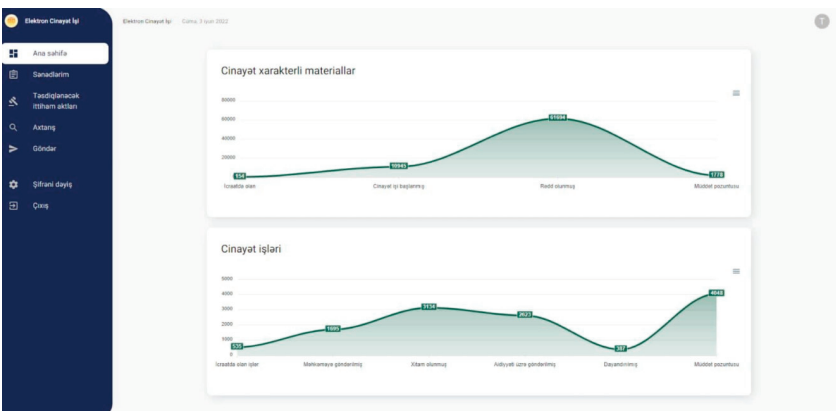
Elektron Cinayət İşi

Ana səhifə
Sənədlərim
Təsdiqlənəcək ittiham aktları
Axtarış
Göndər
Şifrəni dəyiş
Çıxış

Elektron Cinayət İşi · Cümə, 3 iyun 2022

T

Cinayət xarakterli materiallar

80000
60000
40000
20000
0

534
10945
61886
1778

İcraatda olan
Cinayət işi başlanmış
Rədd olunmuş
Müddət pozuntusu

Cinayət işləri

5000
4000
3000
2000
1000
0

535
1606
3134
2627
387
4048

İcraatda olan işlər
Məhkəməyə göndərilmiş
Xitam olunmuş
Aidiyyəti üzrə göndərilmiş
Dayandırılmış
Müddət pozuntusu